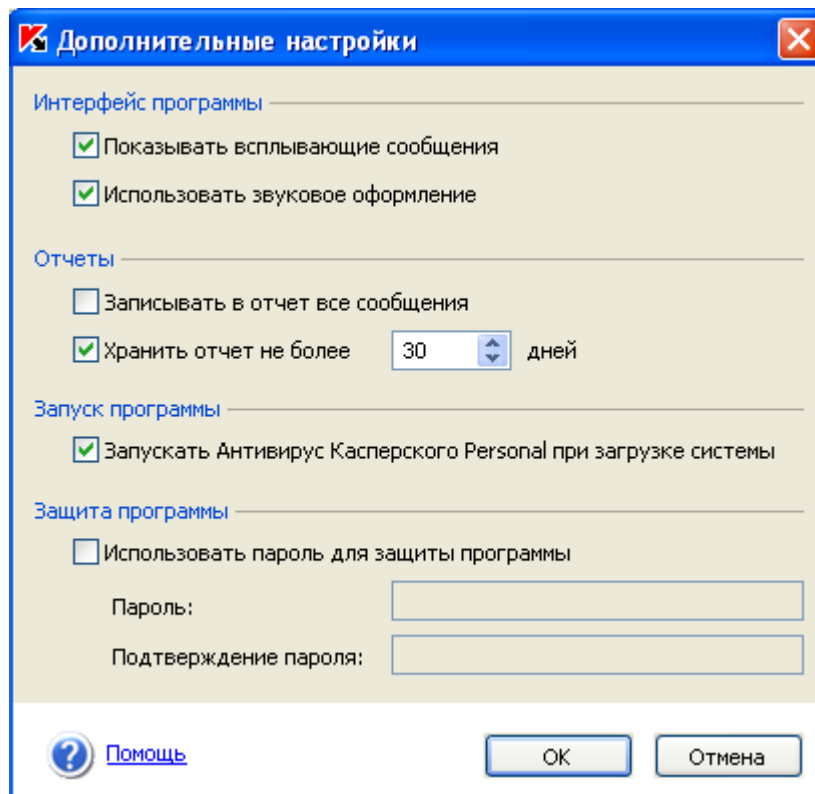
Дополнительные настройки

Интерфейс программы

Показывать всплывающие сообщения

Использовать звуковое оформление

Отчеты

Записывать в отчет все сообщения

Хранить отчет не более 30 дней

Запуск программы

Запускать Антивирус Касперского Personal при загрузке системы

Защита программы

Использовать пароль для защиты программы

Пароль:

Подтверждение пароля:

Помощь

OK

Отмена